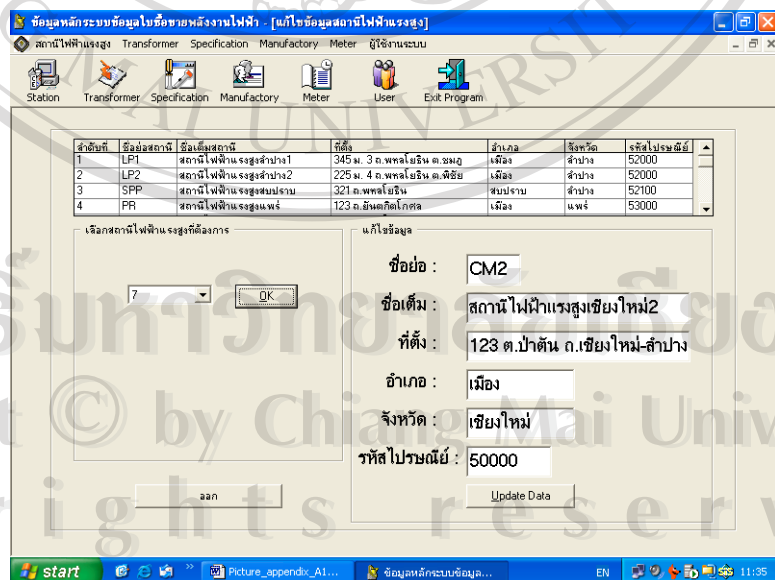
ข้อมูลหลักระบบข้อมูลใบซื้อขายพลังงานไฟฟ้า - [แก้ไขข้อมูลสถานีไฟฟ้าแรงสูง]

สถานีไฟฟ้าแรงสูง Transformer Specification Manufactory Meter ผู้ใช้งานระบบ

Station Transformer Specification Manufactory Meter User Exit Program

| ลำดับที่ | ชื่อย่อสถานี | ชื่อเต็มสถานี | ที่ตั้ง | อำเภอ | จังหวัด | รหัสไปรษณีย์ |
|---|---|---|---|---|---|---|
| 1 | LP1 | สถานีไฟฟ้าแรงสูงลำปาง1 | 345 ม. 3 ถ.พหลโยธิน ต.ชมภู | เมือง | ลำปาง | 52000 |
| 2 | LP2 | สถานีไฟฟ้าแรงสูงลำปาง2 | 225 ม. 4 ถ.พหลโยธิน ต.พิชัย | เมือง | ลำปาง | 52000 |
| 3 | SPP | สถานีไฟฟ้าแรงสูงสบปราบ | 321 ถ.พหลโยธิน | สบปราบ | ลำปาง | 52100 |
| 4 | PR | สถานีไฟฟ้าแรงสูงแพร่ | 123 ถ.ยันตรกิจโกศล | เมือง | แพร่ | 53000 |

เลือกสถานีไฟฟ้าแรงสูงที่ต้องการ

7

OK

แก้ไขข้อมูล

ชื่อย่อ : CM2

ชื่อเต็ม : สถานีไฟฟ้าแรงสูงเชียงใหม่2

ที่ตั้ง : 123 ต.ป่าตัน ถ.เชียงใหม่-ลำปาง

อำเภอ : เมือง

จังหวัด : เชียงใหม่

รหัสไปรษณีย์ : 50000

Update Data

ออก

start Picture_appendix_A1... ข้อมูลหลักระบบข้อมูล... EN 11:35

ลิขสิทธิ์มหาวิทยาลัยเชียงใหม่
Copyright © by Chiang Mai University
All rights reserved